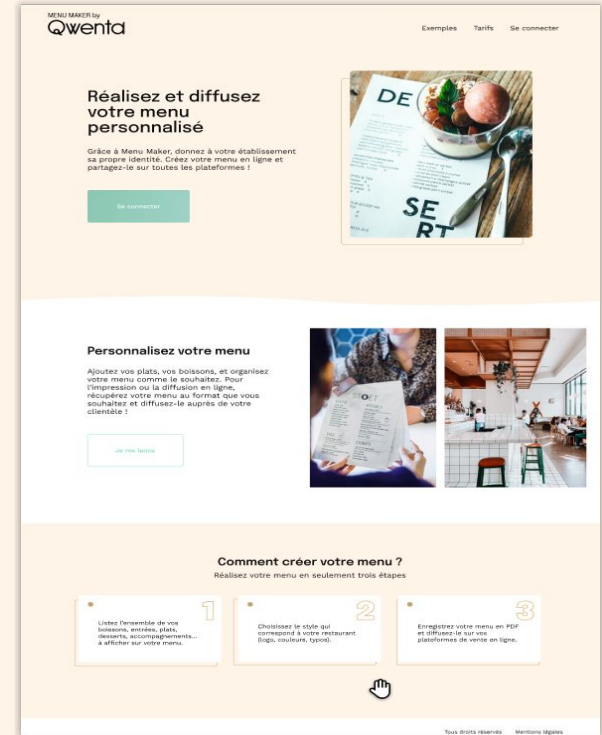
MENU MAKER by
Qwenta

Exemples Tarifs Se connecter

Réalisez et diffusez votre menu personnalisé

Grâce à Menu Maker, donnez à votre établissement sa propre identité. Créez votre menu en ligne et partagez-le sur toutes les plateformes !

Se connecter

DE
SE
RT

Personnalisez votre menu

Ajoutez vos plats, vos boissons, et organisez votre menu comme le souhaitez. Pour l'impression ou la diffusion en ligne, récupérez votre menu au format que vous souhaitez et diffusez-le auprès de votre clientèle !

Je me lance

Comment créer votre menu ?
Réalisez votre menu en seulement trois étapes

1
Listez l'ensemble de vos boissons, entrées, plats, desserts, accompagnements... à afficher sur votre menu.

2
Choisissez le style qui correspond à votre restaurant (logo, couleurs, typos).

3
Enregistrez votre menu en PDF et diffusez-le sur vos plateformes de vente en ligne.

Tous droits réservés Mentions légales